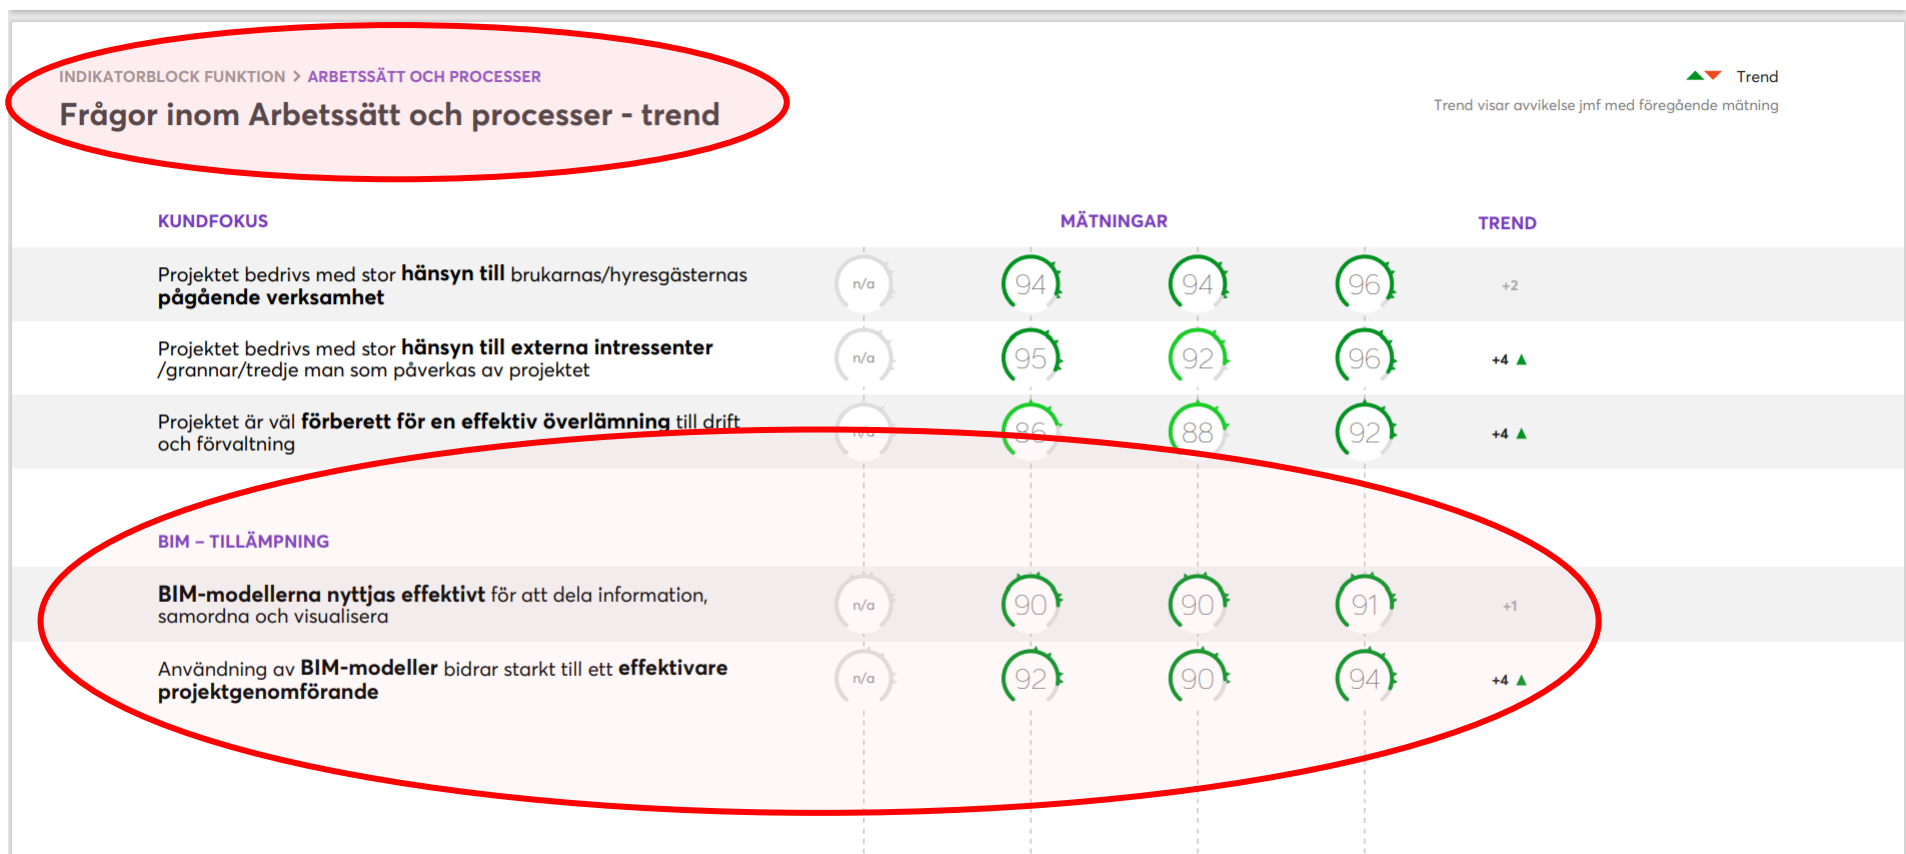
INDIKATORBLOCK FUNKTION > ARBETSSÄTT OCH PROCESSER

Frågor inom Arbetssätt och processer - trend

Trend

Trend visar avvikelse jmf med föregående mätning

| KUNDFOKUS | MÄTNINGAR | | | | TREND |
|---|---|---|---|---|---|
| Projektet bedrivs med stor **hänsyn till** brukarnas/hyresgästernas **pågående verksamhet** | n/a | 94 | 94 | 96 | +2 |
| Projektet bedrivs med stor **hänsyn till externa intressenter** /grannar/tredje man som påverkas av projektet | n/a | 95 | 92 | 96 | +4 ▲ |
| Projektet är väl **förberett för en effektiv överlämning** till drift och förvaltning | n/a | 86 | 88 | 92 | +4 ▲ |

| BIM – TILLÄMPNING | | | | | |
|---|---|---|---|---|---|
| **BIM-modellerna nyttjas effektivt** för att dela information, samordna och visualisera | n/a | 90 | 90 | 91 | +1 |
| Användning av **BIM-modeller** bidrar starkt till ett **effektivare projektgenomförande** | n/a | 92 | 90 | 94 | +4 ▲ |